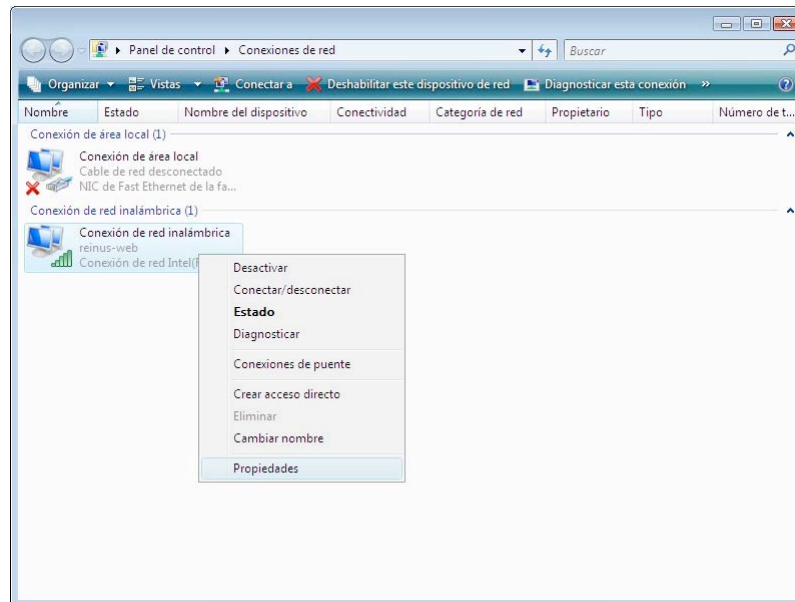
Panel de control ▸ Conexiones de red

Buscar

Organizar ▾ Vistas ▾ Conectar a Deshabilitar este dispositivo de red Diagnosticar esta conexión »

| Nombre | Estado | Nombre del dispositivo | Conectividad | Categoría de red | Propietario | Tipo | Número de t... |
|---|---|---|---|---|---|---|---|

Conexión de área local (1)

Conexión de área local
Cable de red desconectado
NIC de Fast Ethernet de la fa...

Conexión de red inalámbrica (1)

Conexión de red inalámbrica
reinus-web
Conexión de red Intel(R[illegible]

Desactivar
Conectar/desconectar
Estado
Diagnosticar
Conexiones de puente
Crear acceso directo
Eliminar
Cambiar nombre
Propiedades